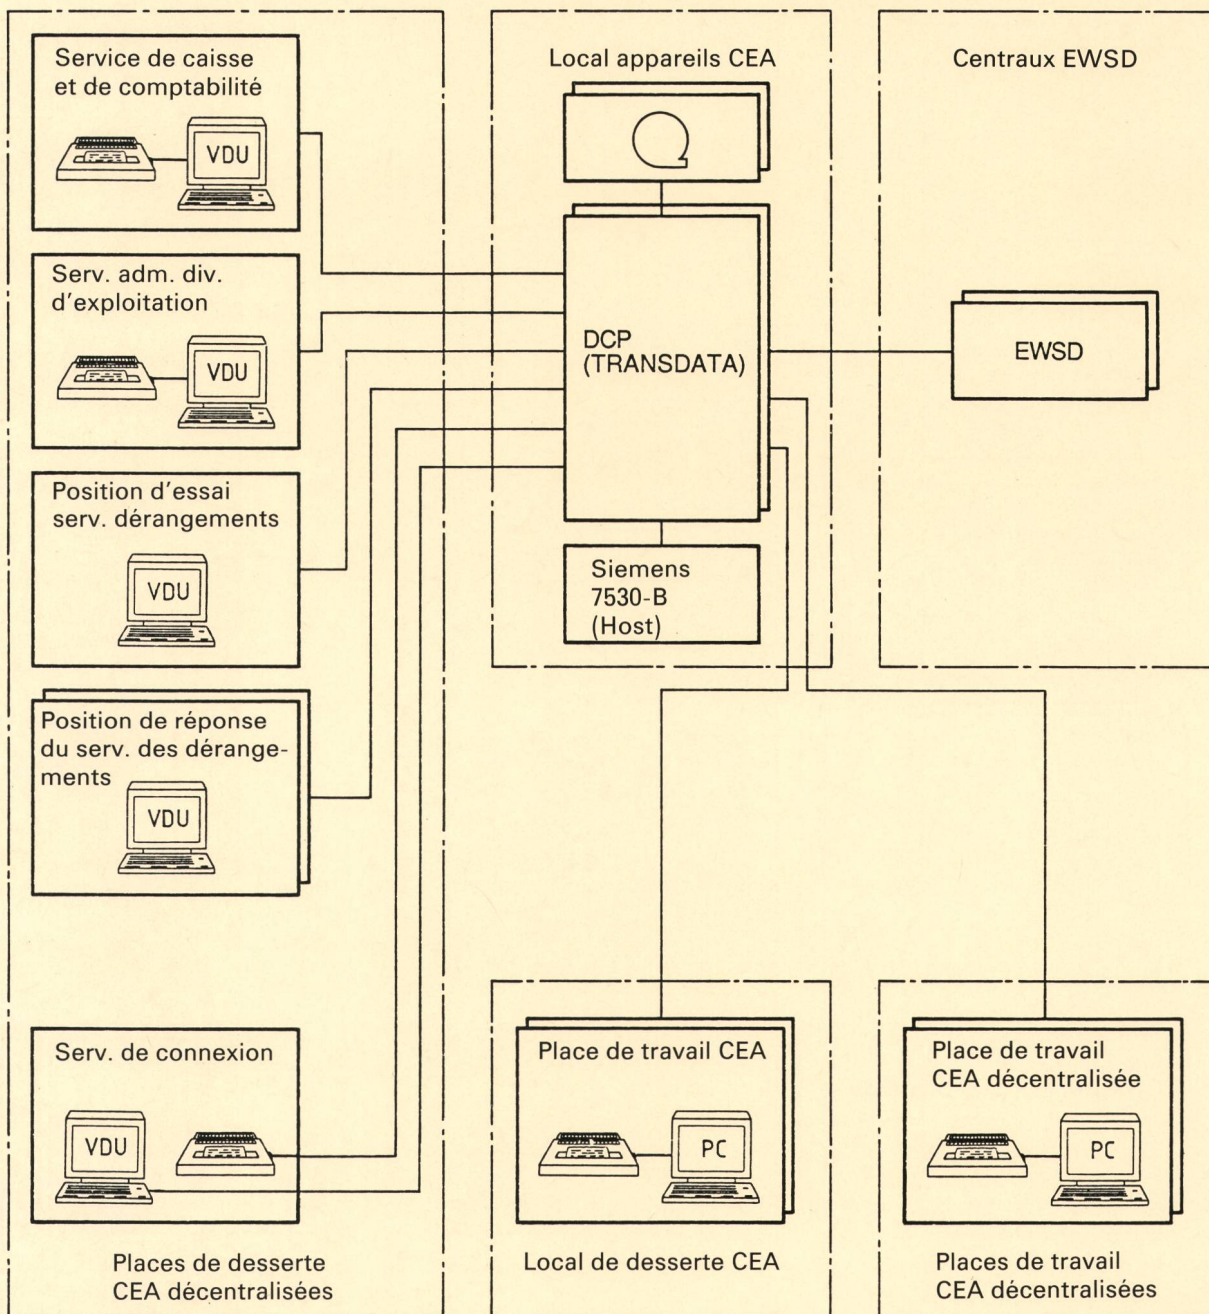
Service de caisse et de comptabilité

VDU

Serv. adm. div. d'exploitation

VDU

Position d'essai serv. dérangements

VDU

Position de réponse du serv. des dérangements

VDU

Serv. de connexion

VDU

Places de desserte CEA décentralisées

Local appareils CEA

DCP (TRANSDATA)

Siemens 7530-B (Host)

Place de travail CEA

PC

Local de desserte CEA

Centraux EWSD

EWSD

Place de travail CEA décentralisée

PC

Places de travail CEA décentralisées